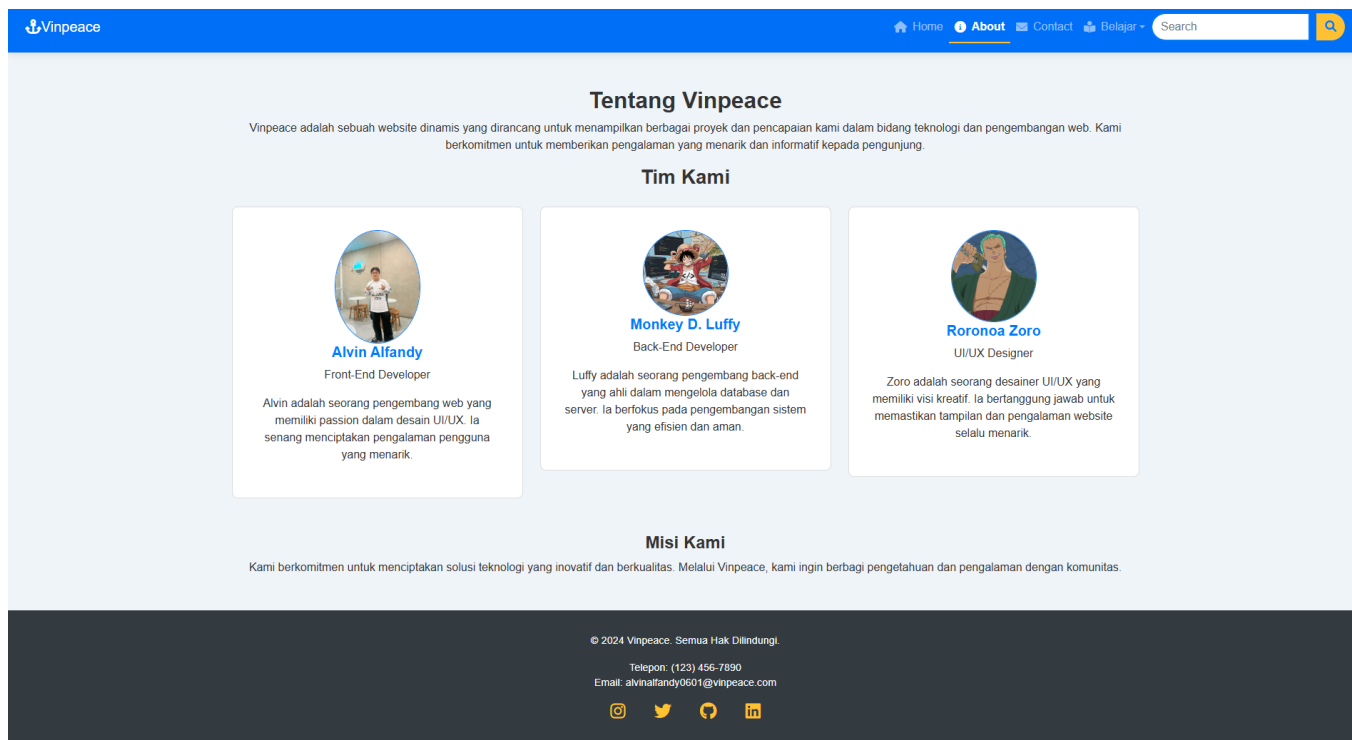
Vinpeace

Home About Contact Belajar

Search

Tentang Vinpeace

Vinpeace adalah sebuah website dinamis yang dirancang untuk menampilkan berbagai proyek dan pencapaian kami dalam bidang teknologi dan pengembangan web. Kami berkomitmen untuk memberikan pengalaman yang menarik dan informatif kepada pengunjung.

Tim Kami

Alvin Alfandy

Front-End Developer

Alvin adalah seorang pengembang web yang memiliki passion dalam desain UI/UX. Ia senang menciptakan pengalaman pengguna yang menarik.

Monkey D. Luffy

Back-End Developer

Luffy adalah seorang pengembang back-end yang ahli dalam mengelola database dan server. Ia berfokus pada pengembangan sistem yang efisien dan aman.

Roronoa Zoro

UI/UX Designer

Zoro adalah seorang desainer UI/UX yang memiliki visi kreatif. Ia bertanggung jawab untuk memastikan tampilan dan pengalaman website selalu menarik.

Misi Kami

Kami berkomitmen untuk menciptakan solusi teknologi yang inovatif dan berkualitas. Melalui Vinpeace, kami ingin berbagi pengetahuan dan pengalaman dengan komunitas.

© 2024 Vinpeace. Semua Hak Dilindungi.

Telepon: (123) 456-7890
Email: alvinalfandy0601@vinpeace.com